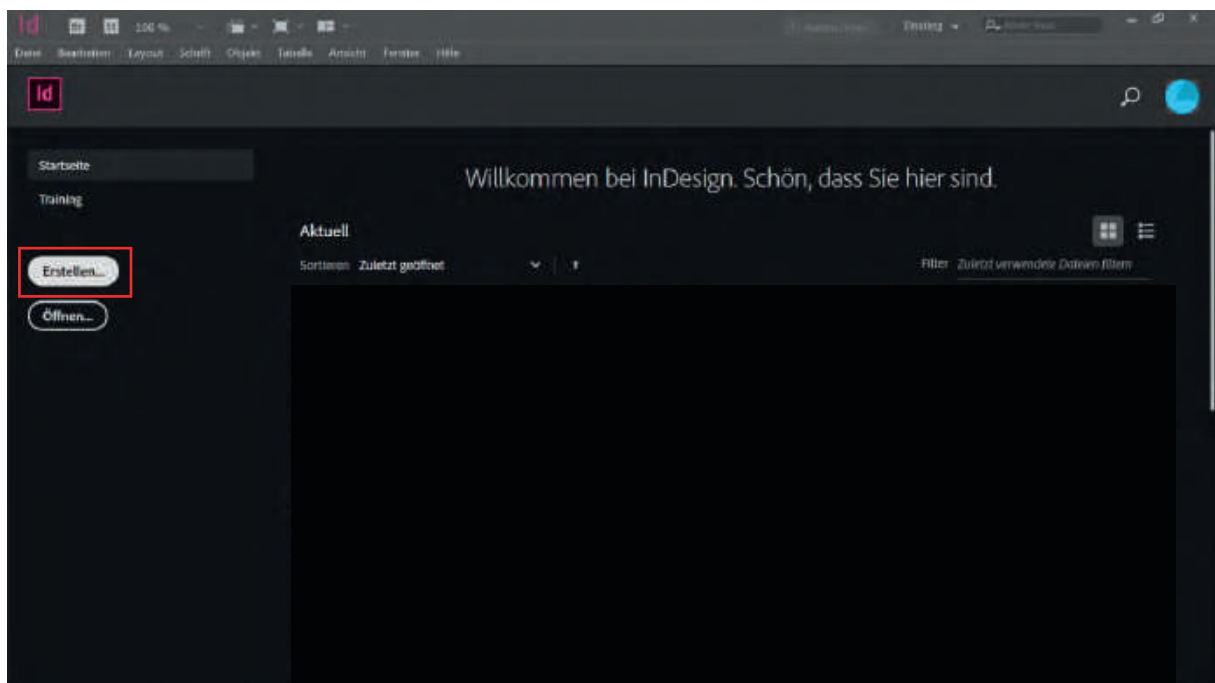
Id 100 %

Datei Bearbeiten Layout Schrift Objekt Tabelle Ansicht Fenster Hilfe

Einstieg

Id

Startseite

Training

Erstellen...

Öffnen...

Willkommen bei InDesign. Schön, dass Sie hier sind.

Aktuell

Sortieren Zuletzt geöffnet

Filter Zuletzt verwendete Dateien filtern